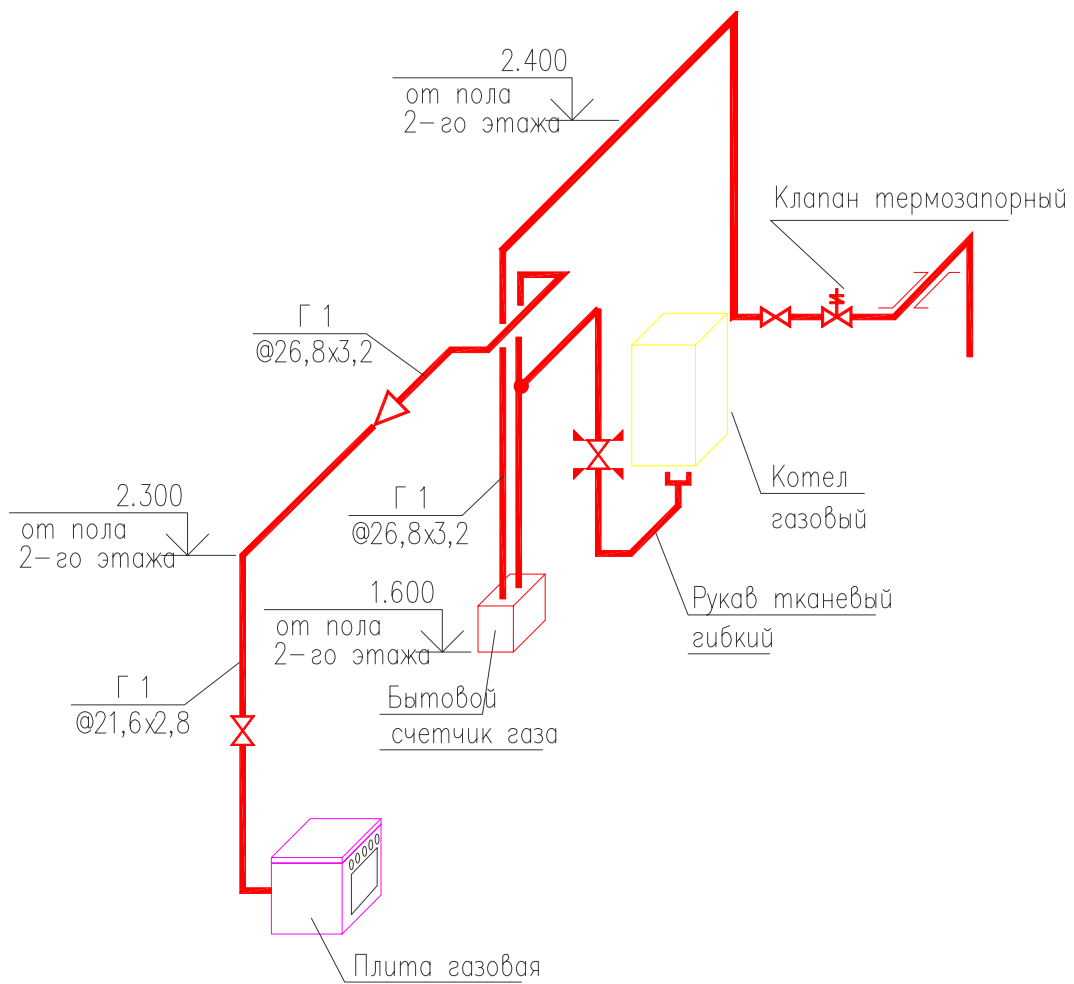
2.400
от пола
2-го этажа

Клапан термозапорный

Г 1
@26,8x3,2

2.300
от пола
2-го этажа

Г 1
@26,8x3,2

Котел
газовый

1.600
от пола
2-го этажа

Рукав тканевый
гибкий

Г 1
@21,6x2,8

Бытовой
счетчик газа

Плита газовая